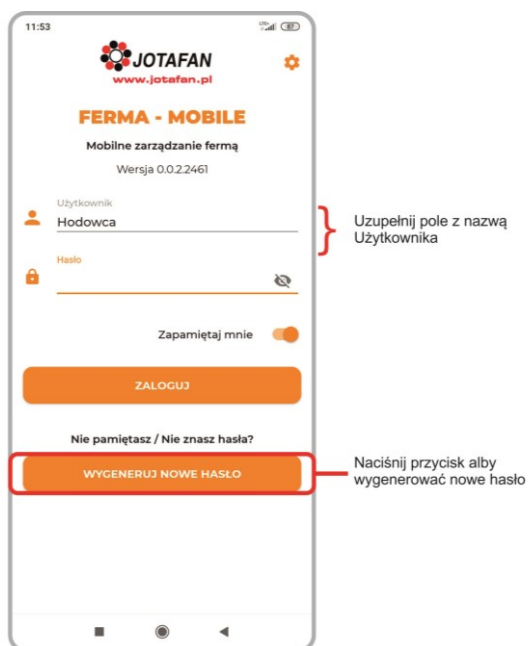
11:53

JOTAFAN
www.jotafan.pl

FERMA - MOBILE

Mobilne zarządzanie fermą

Wersja 0.0.2.2461

Użytkownik
Hodowca

Hasło

Zapamiętaj mnie

ZALOGUJ

Nie pamiętasz / Nie znasz hasła?

WYGENERUJ NOWE HASŁO

Uzupełnij pole z nazwą Użytkownika

Naciśnij przycisk alby wygenerować nowe hasło